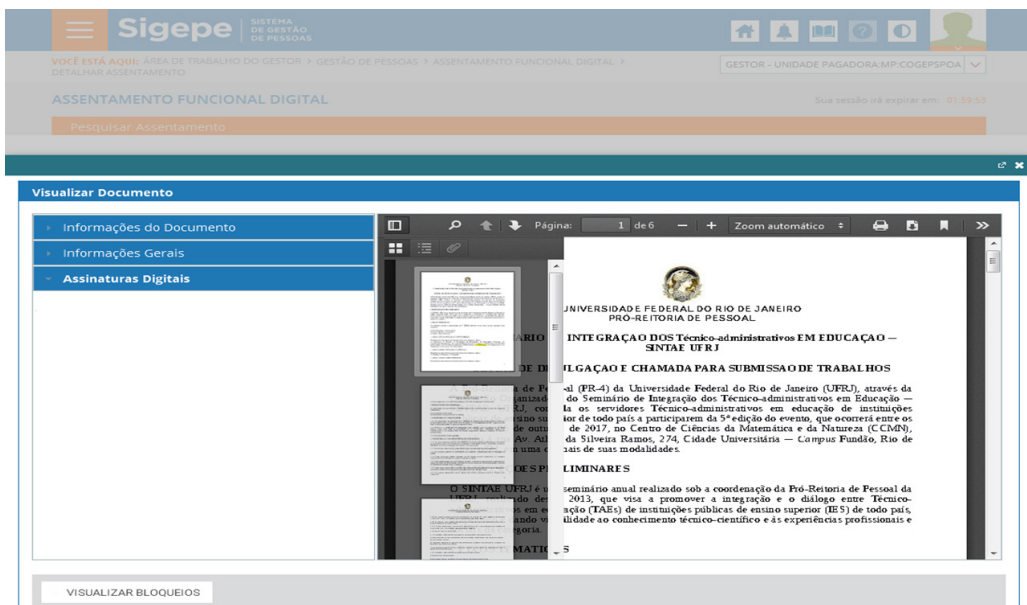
Sigepe | SISTEMA DE GESTÃO DE PESSOAS

VOCÊ ESTÁ AQUI: ÁREA DE TRABALHO DO GESTOR > GESTÃO DE PESSOAS > ASSENTAMENTO FUNCIONAL DIGITAL > DETALHAR ASSENTAMENTO

GESTOR - UNIDADE PAGADORA:MP:COGEPSPOA

ASSENTAMENTO FUNCIONAL DIGITAL

Sua sessão irá expirar em: 01:59:53

Pesquisar Assentamento

Visualizar Documento

Informações do Documento

Informações Gerais

Assinaturas Digitais

Página: 1 de 6

Zoom automático

UNIVERSIDADE FEDERAL DO RIO DE JANEIRO
PRÓ-REITORIA DE PESSOAL

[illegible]ARIO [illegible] INTEGRAÇÃO DOS Técnico-administrativos EM EDUCAÇÃO — SINTAE UFRJ

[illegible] DE D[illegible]LGAÇÃO E CHAMADA PARA SUBMISSÃO DE TRABALHOS

A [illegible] de Pe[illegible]al (PR-4) da Universidade Federal do Rio de Janeiro (UFRJ), através da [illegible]organiz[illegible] do Seminário de Integração dos Técnico-administrativos em Educação — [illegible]RJ, con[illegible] os servidores Técnico-administrativos em educação de instituições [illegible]ensino su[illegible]ior de todo país a participarem da 5ª edição do evento, que ocorrerá entre os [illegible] de outu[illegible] de 2017, no Centro de Ciências da Matemática e da Natureza (CCMN), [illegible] Av. Ath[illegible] da Silveira Ramos, 274, Cidade Universitária — Campus Fundão, Rio de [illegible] uma c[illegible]ais de suas modalidades.

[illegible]ÕES P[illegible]LIMINARES

O SINTAE UFRJ é u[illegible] seminário anual realizado sob a coordenação da Pró-Reitoria de Pessoal da UFRJ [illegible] de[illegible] 2013, que visa a promover a integração e o diálogo entre Técnico-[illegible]s em e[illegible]ação (TAEs) de instituições públicas de ensino superior (IES) de todo país, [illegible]ando v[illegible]ilidade ao conhecimento técnico-científico e às experiências profissionais e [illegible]egoria.

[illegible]MATIC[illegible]S

VISUALIZAR BLOQUEIOS